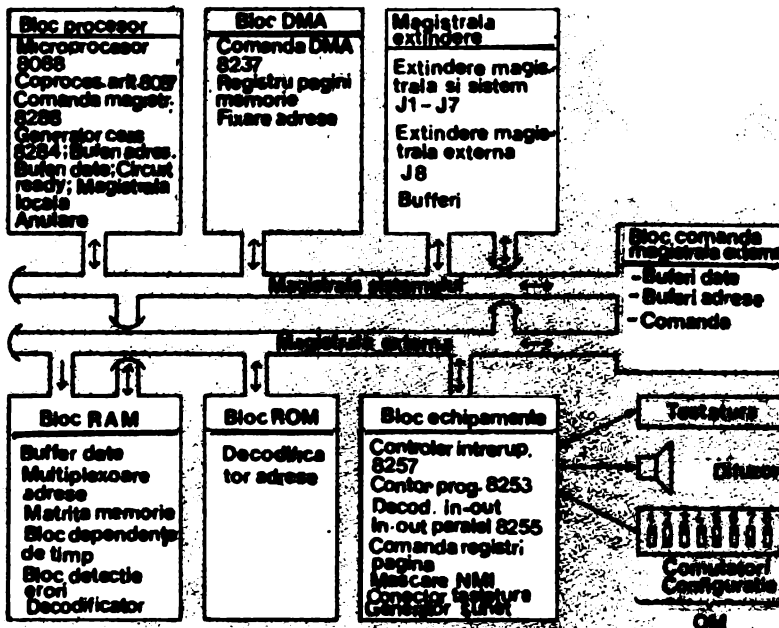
Bloc procesor
Microprocesor 8088
Coproces. arit.8087
Comanda magistr. 8288
Generator ceas 8284; Buffer adres.
Bufer date; Circuit ready; Magistrala locala
Anulare

Bloc DMA
Comanda DMA 8237
Registru pagini memorie
Fixare adrese

Magistrala extindere
Extindere magistrala si sistem J1 - J7
Extindere magistrala externa J8
Bufferi

Bloc comanda magistrala externa
- Buferi date
- Buferi adrese
- Comanda

Magistrala sistemului

Magistrala externa

Bloc RAM
Buffer date
Multiplexoare adrese
Matrita memorie
Bloc dependenta de timp
Bloc detectie erori
Decodificator

Bloc ROM
Decodificator adrese

Bloc echipamente
Controler intrerup. 8257
Contor prog. 8253
Decod. in-out
In-out paralel 8255
Comanda registri pagina
Mascare NMI
Conector tastatura
Generator sunet

Tastatura

Difuzor

Comutatori Configuratie

OM